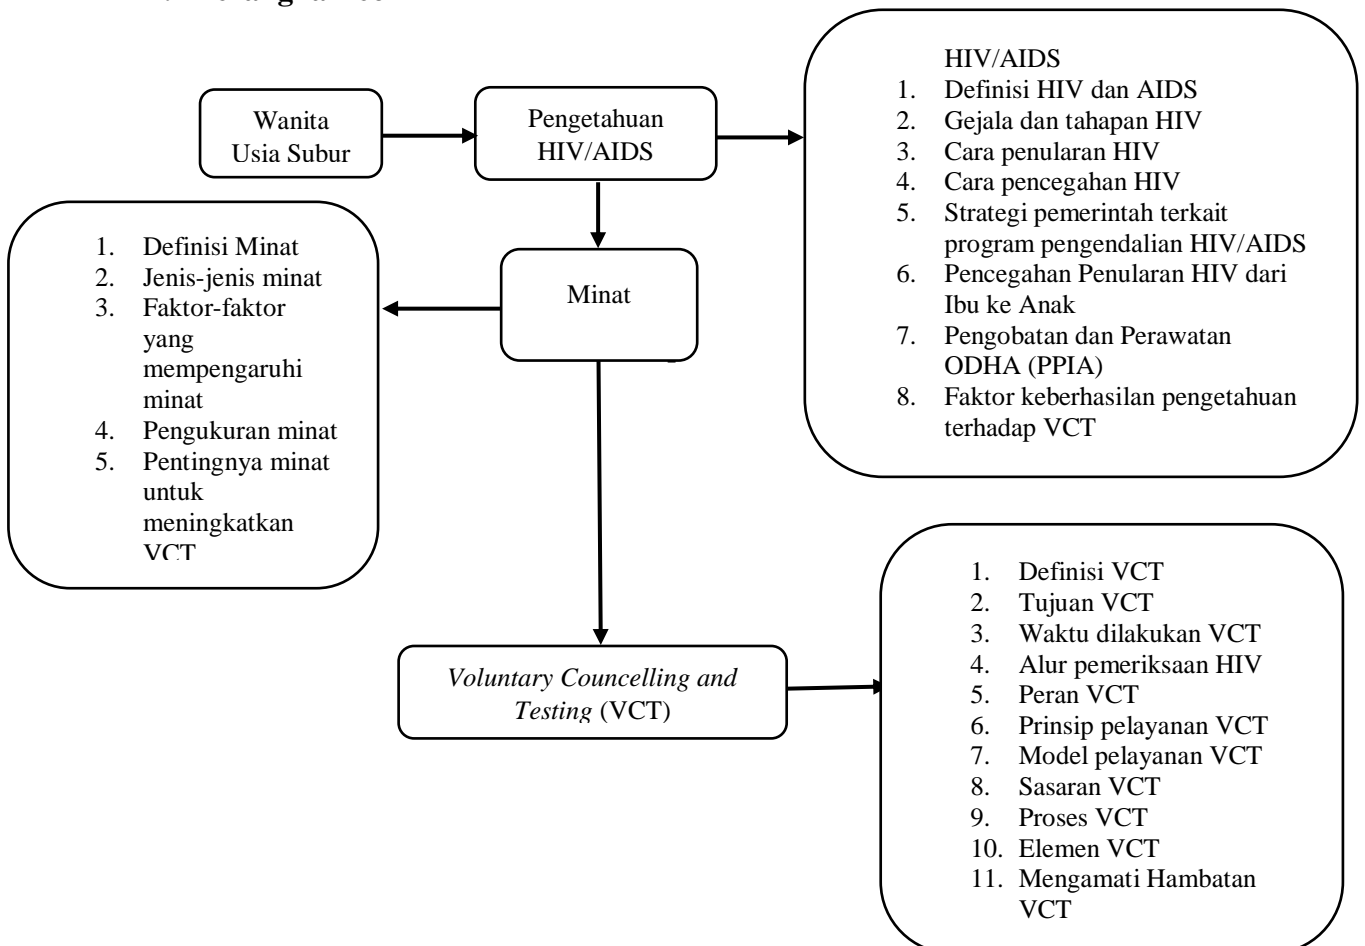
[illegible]

Wanita Usia Subur

Pengetahuan HIV/AIDS

HIV/AIDS
1. Definisi HIV dan AIDS
2. Gejala dan tahapan HIV
3. Cara penularan HIV
4. Cara pencegahan HIV
5. Strategi pemerintah terkait program pengendalian HIV/AIDS
6. Pencegahan Penularan HIV dari Ibu ke Anak
7. Pengobatan dan Perawatan ODHA (PPIA)
8. Faktor keberhasilan pengetahuan terhadap VCT

1. Definisi Minat
2. Jenis-jenis minat
3. Faktor-faktor yang mempengaruhi minat
4. Pengukuran minat
5. Pentingnya minat untuk meningkatkan VCT

Minat

*Voluntary Councelling and Testing* (VCT)

1. Definisi VCT
2. Tujuan VCT
3. Waktu dilakukan VCT
4. Alur pemeriksaan HIV
5. Peran VCT
6. Prinsip pelayanan VCT
7. Model pelayanan VCT
8. Sasaran VCT
9. Proses VCT
10. Elemen VCT
11. Mengamati Hambatan VCT